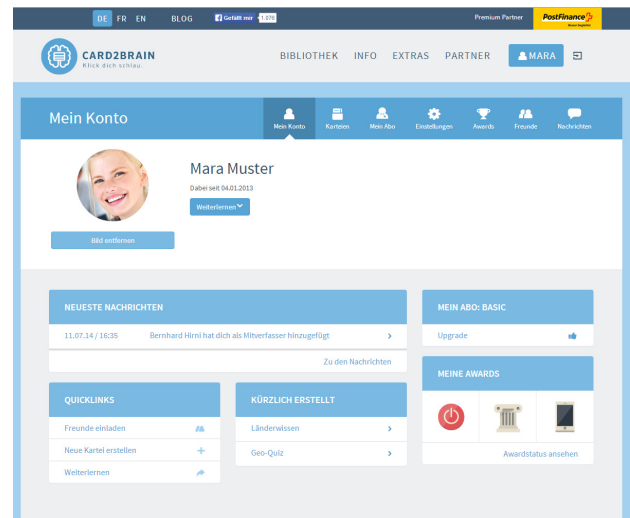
DE FR EN BLOG Gefällt mir 1.376 Premium Partner PostFinance

CARD2BRAIN
Klick dich schlau.

BIBLIOTHEK INFO EXTRAS PARTNER MARA

Mein Konto

Mein Konto Karteien Mein Abo Einstellungen Awards Freunde Nachrichten

Bild entfernen

Mara Muster
Dabei seit 04.01.2013
Weiterlernen

NEUESTE NACHRICHTEN
11.07.14 / 16:35 Bernhard Hirni hat dich als Mitverfasser hinzugefügt
Zu den Nachrichten

MEIN ABO: BASIC
Upgrade

MEINE AWARDS
Awardstatus ansehen

QUICKLINKS
Freunde einladen
Neue Kartei erstellen
Weiterlernen

KÜRZLICH ERSTELLT
Länderwissen
Geo-Quiz